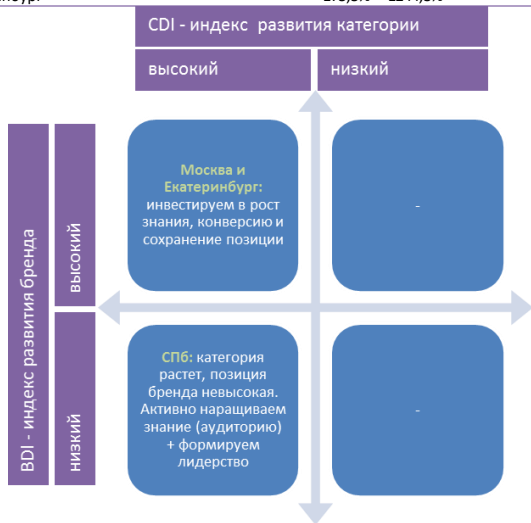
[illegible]

CDI - индекс развития категории

высокий

низкий

BDI - индекс развития бренда

высокий

низкий

Москва и Екатеринбург: инвестируем в рост знания, конверсию и сохранение позиции

-

СПб: категория растет, позиция бренда невысокая. Активно наращиваем знание (аудиторию) + формируем лидерство

-